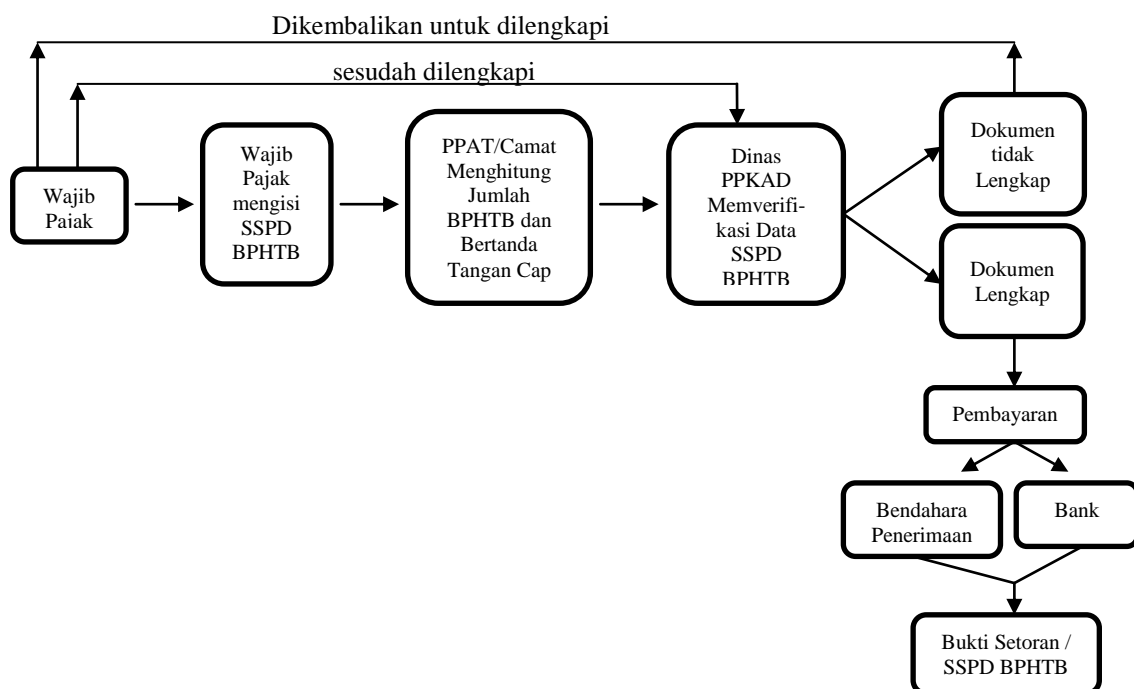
Dikembalikan untuk dilengkapi

sesudah dilengkapi

Wajib Paiak

Wajib Pajak mengisi SSPD BPHTB

PPAT/Camat Menghitung Jumlah BPHTB dan Bertanda Tangan Cap

Dinas PPKAD Memverifikasi Data SSPD BPHTB

Dokumen tidak Lengkap

Dokumen Lengkap

Pembayaran

Bendahara Penerimaan

Bank

Bukti Setoran / SSPD BPHTB